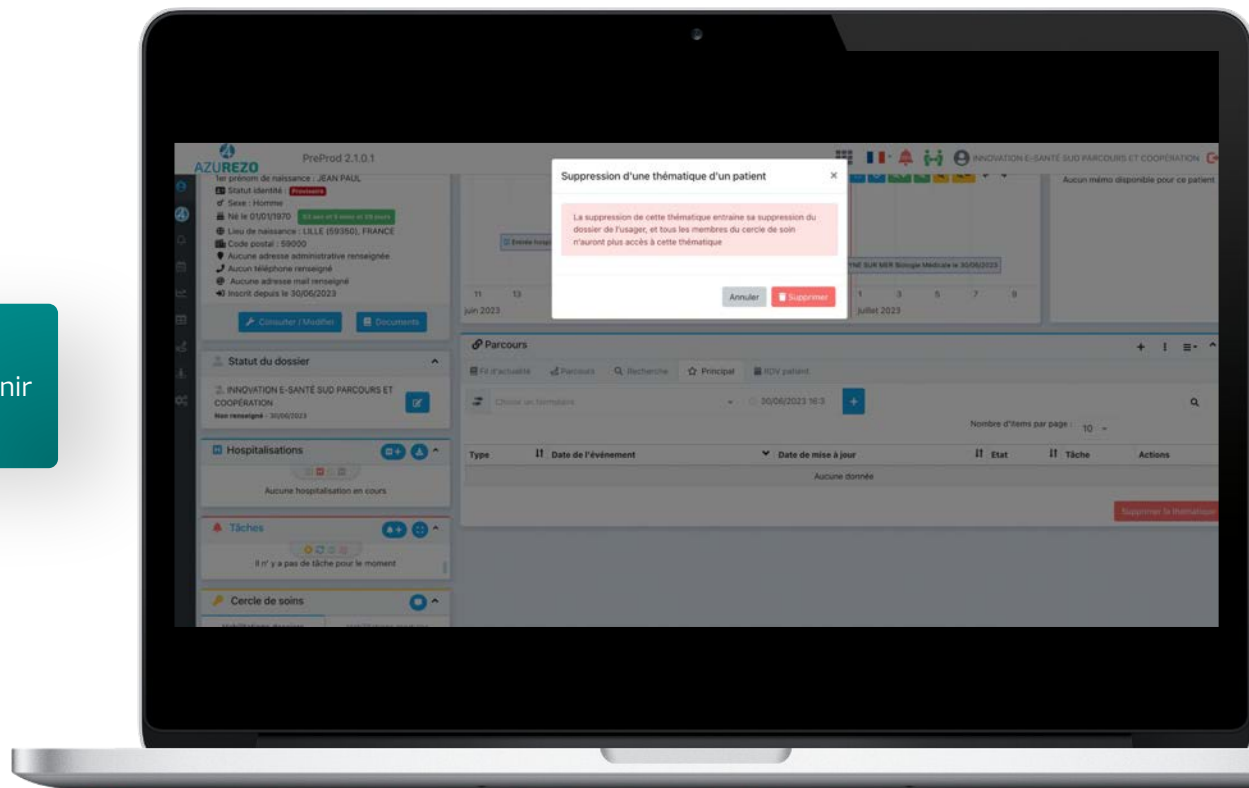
nir

AZUREZO PreProd 2.1.0.1

INNOVATION E-SANTÉ SUD PARCOURS ET COOPÉRATION

1er prénom de naissance : JEAN PAUL
Statut identité Provisoire
Sexe : Homme
Né le 01/01/1970
Lieu de naissance : LILLE (59350), FRANCE
Code postal : 59000
Aucune adresse administrative renseignée
Aucun téléphone renseigné
Aucune adresse mail renseignée
Inscrit depuis le 30/06/2023

Consulter / Modifier
Documents

Statut du dossier
INNOVATION E-SANTÉ SUD PARCOURS ET COOPÉRATION
Non renseigné - 30/06/2023

Hospitalisations
Aucune hospitalisation en cours

Tâches
Il n' y a pas de tâche pour le moment

Cercle de soins

Aucun mémo disponible pour ce patient

11 13
juin 2023
1 3 5 7 9
juillet 2023

Suppression d'une thématique d'un patient
×
La suppression de cette thématique entraine sa suppression du dossier de l'usager, et tous les membres du cercle de soin n'auront plus accès à cette thématique
Annuler
Supprimer

Parcours
Fil d'actualité
Parcours
Recherche
Principal
RDV patient

Choisir un formulaire
30/06/2023 16:3

Nombre d'items par page : 10

| Type | Date de l'événement | Date de mise à jour | Etat | Tâche | Actions |
|---|---|---|---|---|---|
| Aucune donnée | | | | | |

Supprimer la thématique